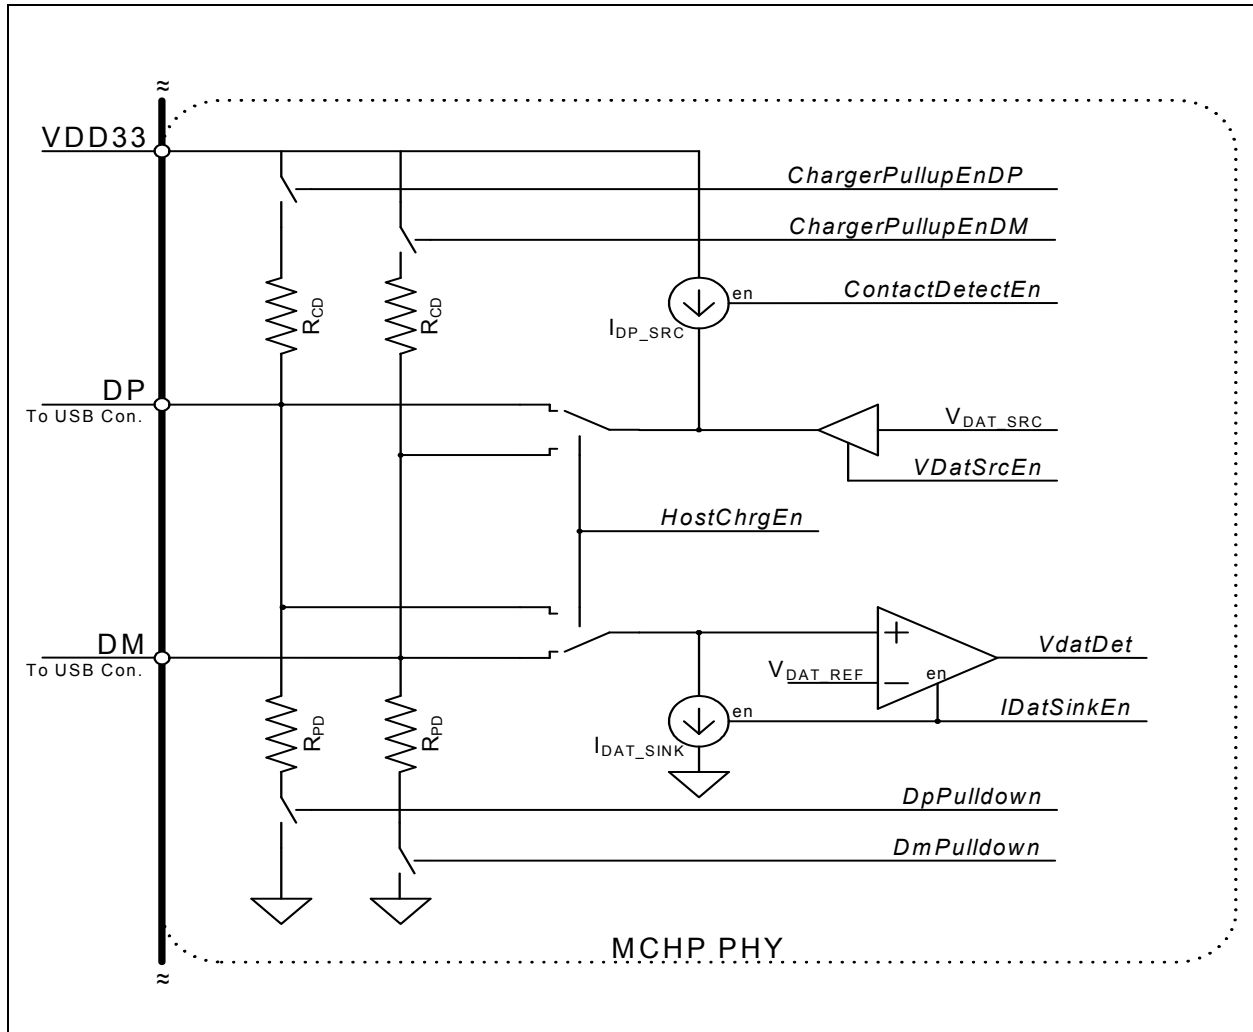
≈

VDD33

ChargerPullupEnDP

ChargerPullupEnDM

$R_{CD}$

$R_{CD}$

en

ContactDetectEn

$I_{DP\_SRC}$

DP
To USB Con.

$V_{DAT\_SRC}$

VDatSrcEn

HostChrgEn

DM
To USB Con.

+

VdatDet

$V_{DAT\_REF}$

–

en

en

IDatSinkEn

$R_{PD}$

$R_{PD}$

$I_{DAT\_SINK}$

DpPulldown

DmPulldown

MCHP PHY

≈